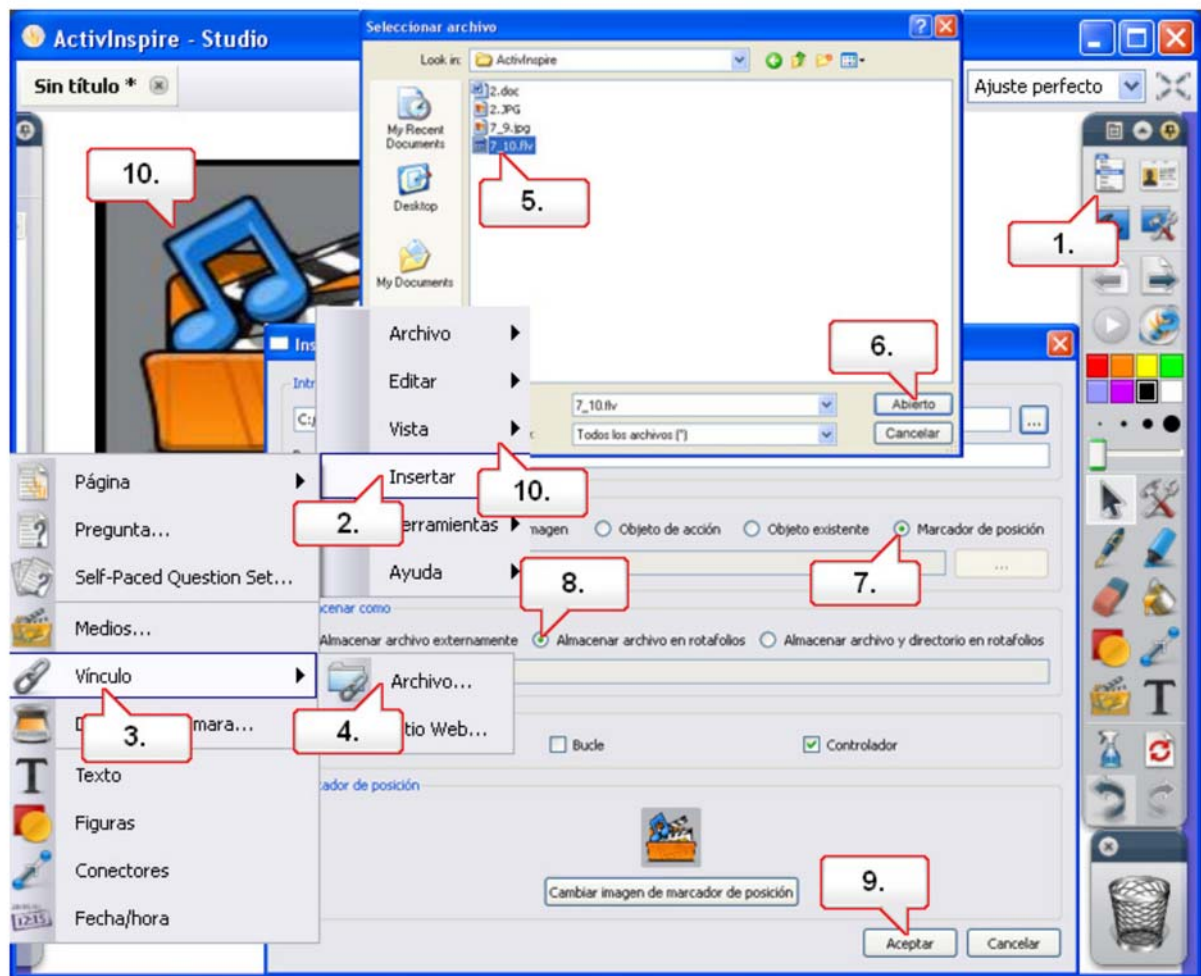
ActivInspire - Studio

Sin título *

Ajuste perfecto

Seleccionar archivo

Look in: ActivInspire

My Recent Documents

Desktop

My Documents

2.doc
2.JPG
7_9.jpg
7_10.flv

5.

1.

10.

Archivo
Editar
Vista
Insertar
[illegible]erramientas
Ayuda

6.

7_10.flv
Todos los archivos (*)

Abierto
Cancelar

10.

2.

Ins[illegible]

Intr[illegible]

C:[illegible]

Página
Pregunta...
Self-Paced Question Set...
Medios...
Vínculo
D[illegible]mara...
Texto
Figuras
Conectores
Fecha/hora

3.

Archivo...
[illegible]tio Web...

4.

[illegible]magen
Objeto de acción
Objeto existente
Marcador de posición

7.

8.

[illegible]cenar como
Almacenar archivo externamente
Almacenar archivo en rotafolios
Almacenar archivo y directorio en rotafolios

Bucle
Controlador

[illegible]ador de posición

Cambiar imagen de marcador de posición

9.

Aceptar
Cancelar